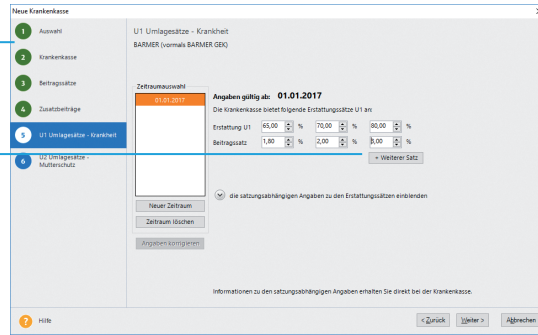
Neue Krankenkasse

1 Auswahl
2 Krankenkasse
3 Beitragssätze
4 Zusatzbeiträge
5 U1 Umlagesätze - Krankheit
6 U2 Umlagesätze - Mutterschutz

U1 Umlagesätze - Krankheit
BARMER (vormals BARMER GEK)

Zeitraumauswahl
01.01.2017

Angaben gültig ab: 01.01.2017
Die Krankenkasse bietet folgende Erstattungssätze U1 an:

| | | | | | | |
|---|---|---|---|---|---|---|
| Erstattung U1 | 65,00 | % | 70,00 | % | 80,00 | % |
| Beitragssatz | 1,80 | % | 2,00 | % | 3,00 | % |

+ Weiterer Satz

Neuer Zeitraum
Zeitraum löschen
Angaben korrigieren

die satzungsabhängigen Angaben zu den Erstattungssätzen einblenden

Informationen zu den satzungsabhängigen Angaben erhalten Sie direkt bei der Krankenkasse.

? Hilfe
< Zurück
Weiter >
Abbrechen